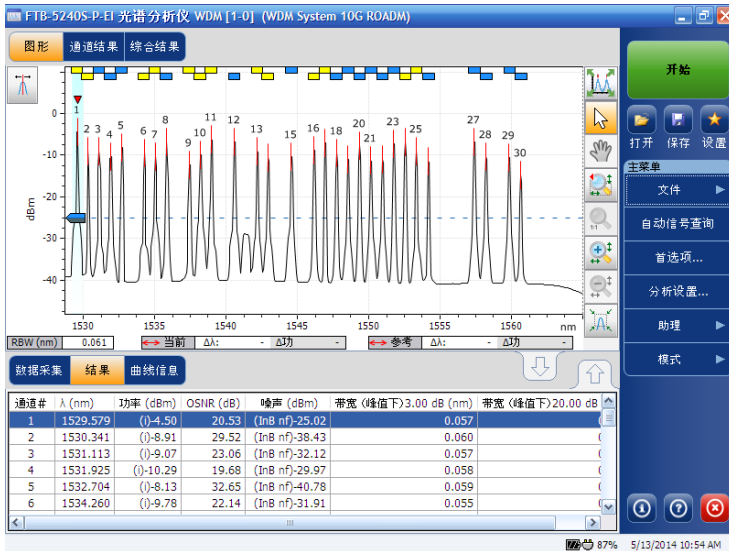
FTB-5240S-P-EI 光谱分析仪 WDM [1-0] (WDM System 10G ROADM)

图形 通道结果 综合结果

开始

打开 保存 设置

主菜单

文件

自动信号查询

首选项...

分析设置...

助理

模式

1 2 3 4 5 6 7 8 9 10 11 12 13 15 16 18 20 21 23 25 27 28 29 30

0
-10
-20
-30
-40

dBm

1530 1535 1540 1545 1550 1555 1560 nm

RBW (nm) 0.061 当前 Δλ: - Δ功 - 参考 Δλ: - Δ功 -

数据采集 结果 曲线信息

| 通道# | λ (nm) | 功率 (dBm) | OSNR (dB) | 噪声 (dBm) | 带宽 (峰值下)3.00 dB (nm) | 带宽 (峰值下)20.00 dB |
|---|---|---|---|---|---|---|
| 1 | 1529.579 | (i)-4.50 | 20.53 | (InB nf)-25.02 | 0.057 | |
| 2 | 1530.341 | (i)-8.91 | 29.52 | (InB nf)-38.43 | 0.060 | |
| 3 | 1531.113 | (i)-9.07 | 23.06 | (InB nf)-32.12 | 0.057 | |
| 4 | 1531.925 | (i)-10.29 | 19.68 | (InB nf)-29.97 | 0.058 | |
| 5 | 1532.704 | (i)-8.13 | 32.65 | (InB nf)-40.78 | 0.059 | |
| 6 | 1534.260 | (i)-9.78 | 22.14 | (InB nf)-31.91 | 0.055 | |

87% 5/13/2014 10:54 AM